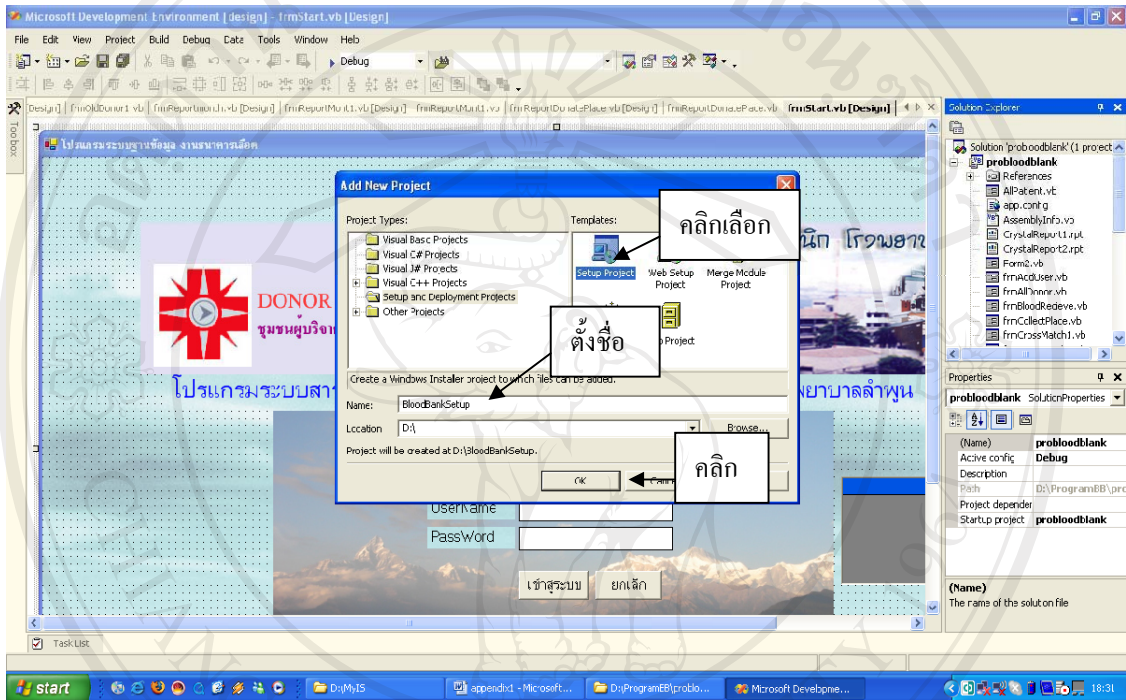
Microsoft Development Environment [design] - frmStart.vb [Design]

File Edit View Project Build Debug Data Tools Window Help

Debug

Design] | frmOldDonor1.vb | frmReportMonth1.vb [Design] | frmReportMonth1.vb [Design] | frmReportMonth1.vb | frmReportDonateePlace.vb [Design] | frmReportDonatePlace.vb | frmStart.vb [Design]

Toolbox

โปรแกรมระบบฐานข้อมูล งานธนาคารเลือด

Add New Project

Project Types:

Visual Basic Projects
Visual C# Projects
Visual J# Projects
Visual C++ Projects
Setup and Deployment Projects
Other Projects

Templates:

Setup Project
Web Setup Project
Merge Module Project
Project

คลิกเลือก

ตั้งชื่อ

Create a Windows Installer project to which files can be added.

Name: BloodBankSetup

Location: D:\

Browse...

Project will be created at D:\BloodBankSetup.

OK

Cancel

คลิก

DONOR

ชุมชนผู้บริจาค

นิก โรงพยาบ

โปรแกรมระบบสา

พยาบาลลำพูน

UserName

PassWord

เข้าสู่ระบบ

ยกเลิก

Solution Explorer

Solution 'probloodblank' (1 project)
probloodblank
References
AllPatent.vb
app.config
AssemblyInfo.vb
CrystalReport1.rpt
CrystalReport2.rpt
Form2.vb
frmAddUser.vb
frmAllDonor.vb
frmBloodRedeve.vb
frmCollectPlace.vb
frmCrossMatch1.vb

Properties

probloodblank SolutionProperties

(Name) probloodblank
Active config Debug
Description
Path D:\ProgramBB\pro
Project depender
Startup project probloodblank

(Name)
The name of the solution file

Task List

start

D:\MyIS

appendix1 - Microsoft...

D:\ProgramBB\problo...

Microsoft Developme...

18:31